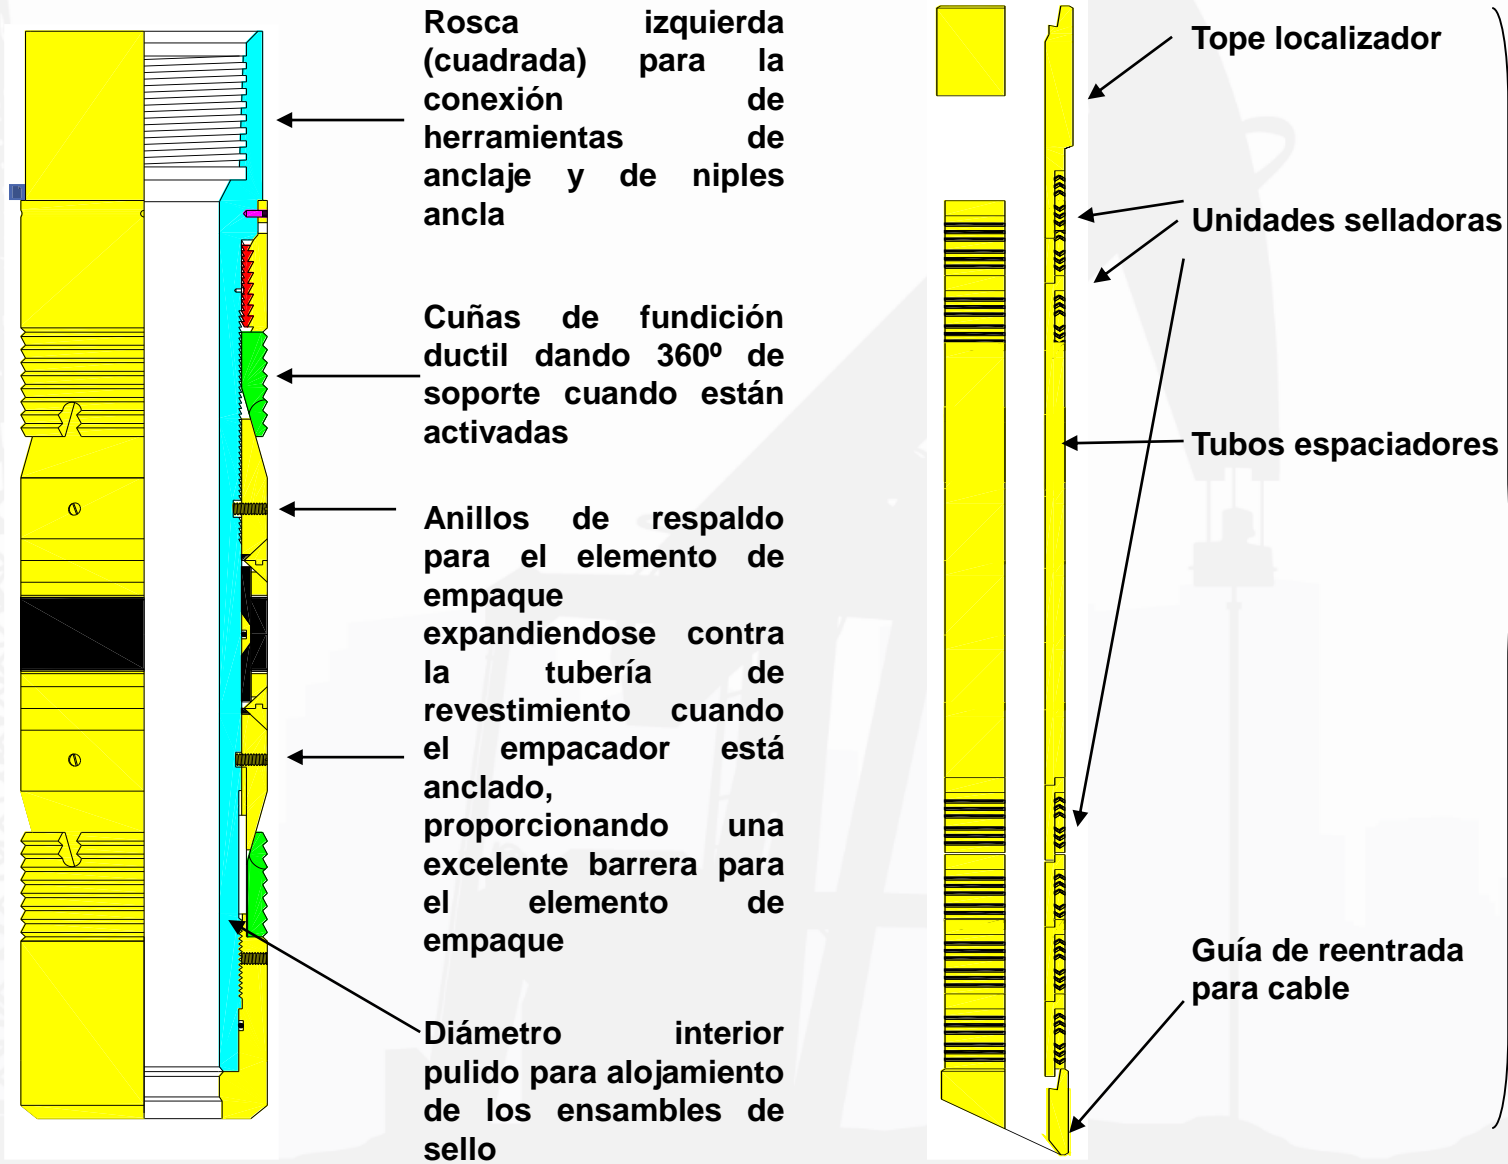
Rosca izquierda (cuadrada) para la conexión de herramientas de anclaje y de niples ancla

Cuñas de fundición ductil dando 360º de soporte cuando están activadas

Anillos de respaldo para el elemento de empaque expandiendose contra la tubería de revestimiento cuando el empacador está anclado, proporcionando una excelente barrera para el elemento de empaque

Diámetro interior pulido para alojamiento de los ensambles de sello

Tope localizador

Unidades selladoras

Tubos espaciadores

Guía de reentrada para cable